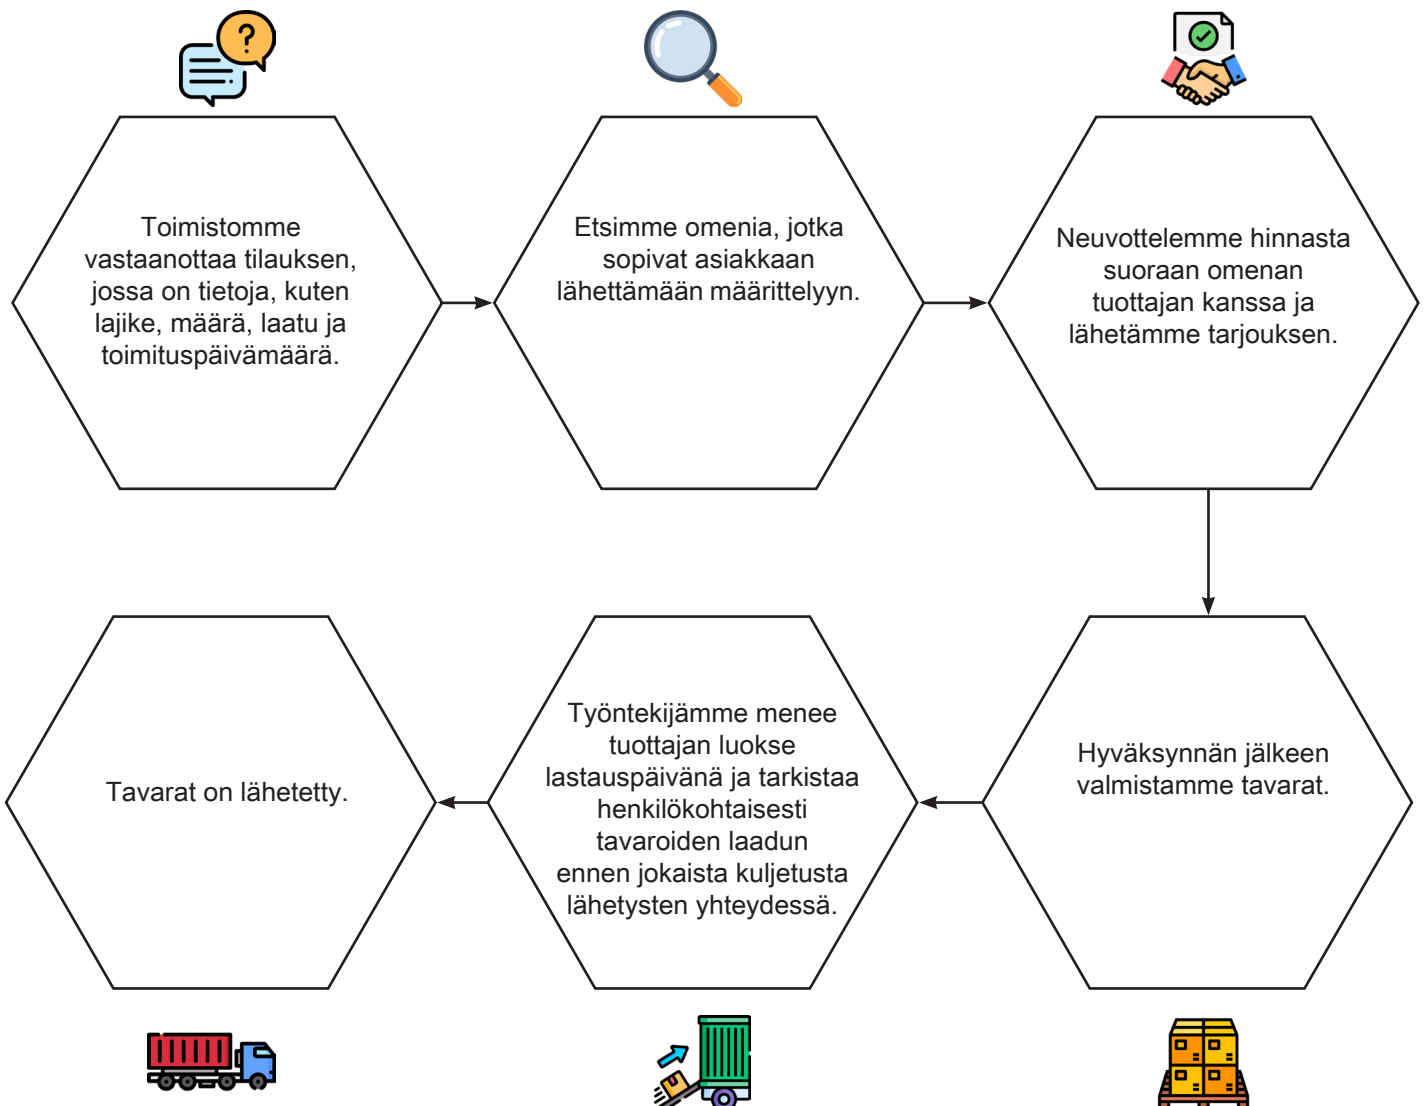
Toimistomme vastaanottaa tilauksen, jossa on tietoja, kuten lajike, määrä, laatu ja toimituspäivämäärä.

Etsimme omenia, jotka sopivat asiakkaan lähettämään määrittelyyn.

Neuvottelemme hinnasta suoraan omenan tuottajan kanssa ja lähetämme tarjouksen.

Hyväksynnän jälkeen valmistamme tavarat.

Työntekijämme menee tuottajan luokse lastauspäivänä ja tarkistaa henkilökohtaisesti tavaroiden laadun ennen jokaista kuljetusta lähetysten yhteydessä.

Tavarat on lähetetty.